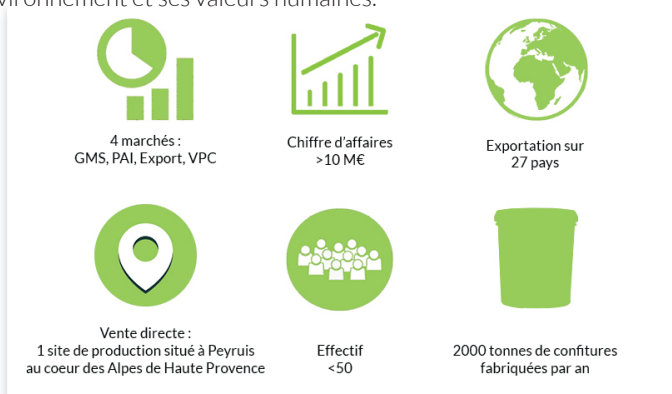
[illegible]vironnement et ses valeurs humaines.

4 marchés :
GMS, PAI, Export, VPC

Chiffre d'affaires
>10 M€

Exportation sur
27 pays

Vente directe :
1 site de production situé à Peyruis
au coeur des Alpes de Haute Provence

Effectif
<50

2000 tonnes de confitures
fabriquées par an